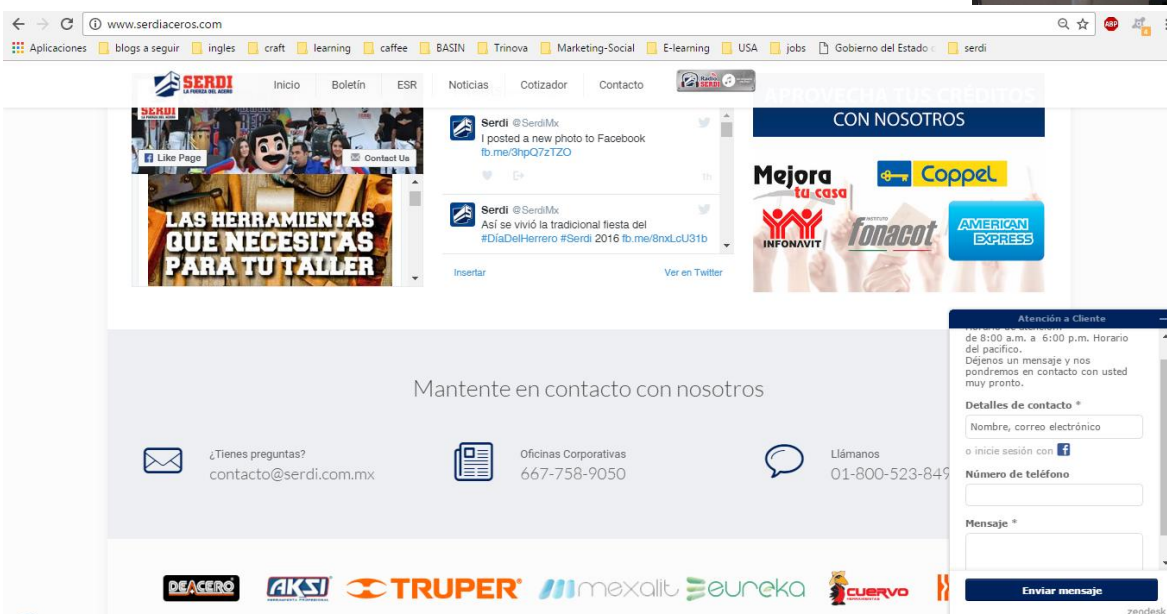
www.serdiaceros.com

Aplicaciones | blogs a seguir | ingles | craft | learning | caffee | BASIN | Trinova | Marketing-Social | E-learning | USA | jobs | Gobierno del Estado | serdi

SERDI LA FUERZA DEL ACERO | Inicio | Boletín | ESR | Noticias | Cotizador | Contacto | Radio SERDI

SERDI

Like Page | Contact Us

LAS HERRAMIENTAS QUE NECESITAS PARA TU TALLER

Serdi @SerdiMx
I posted a new photo to Facebook
fb.me/3hpQ7zTZO

Serdi @SerdiMx
Así se vivió la tradicional fiesta del #DíaDelHerrero #Serdi 2016 fb.me/8nxLcU31b

Insertar | Ver en Twitter

APROVECHA TUS CRÉDITOS CON NOSOTROS

Mejora tu casa | Coppel | INFONAVIT | INSTITUTO fonacot | AMERICAN EXPRESS

Mantente en contacto con nosotros

¿Tienes preguntas?
contacto@serdi.com.mx

Oficinas Corporativas
667-758-9050

Llámanos
01-800-523-849

DEACERO | AKSI | TRUPER | mexalit | eureka | CUERVO

Atención a Cliente
Horario de atención de 8:00 a.m. a 6:00 p.m. Horario del pacifico.
Déjenos un mensaje y nos pondremos en contacto con usted muy pronto.

Detalles de contacto *
Nombre, correo electrónico
o inicie sesión con
Número de teléfono
Mensaje *
Enviar mensaje
zendesk